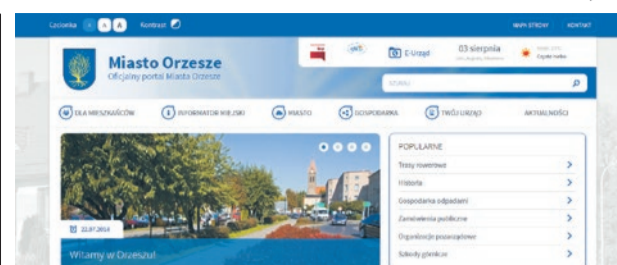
Czcionka A A A Kontrast

MAPA STRONY KONTAKT

Miasto Orzesze
Oficjalny portal Miasta Orzesze

E-Urząd

03 sierpnia

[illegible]

SZUKAJ

DLA MIESZKAŃCÓW

INFORMATOR MIEJSKI

MIASTO

GOSPODARKA

TWÓJ URZĄD

AKTUALNOŚCI

22.07.2014

Witamy w Orzeszu!

POPULARNE

Trasy rowerowe

Historia

Gospodarka odpadami

Zamówienia publiczne

Organizacje pozarządowe

Szkody górnicze